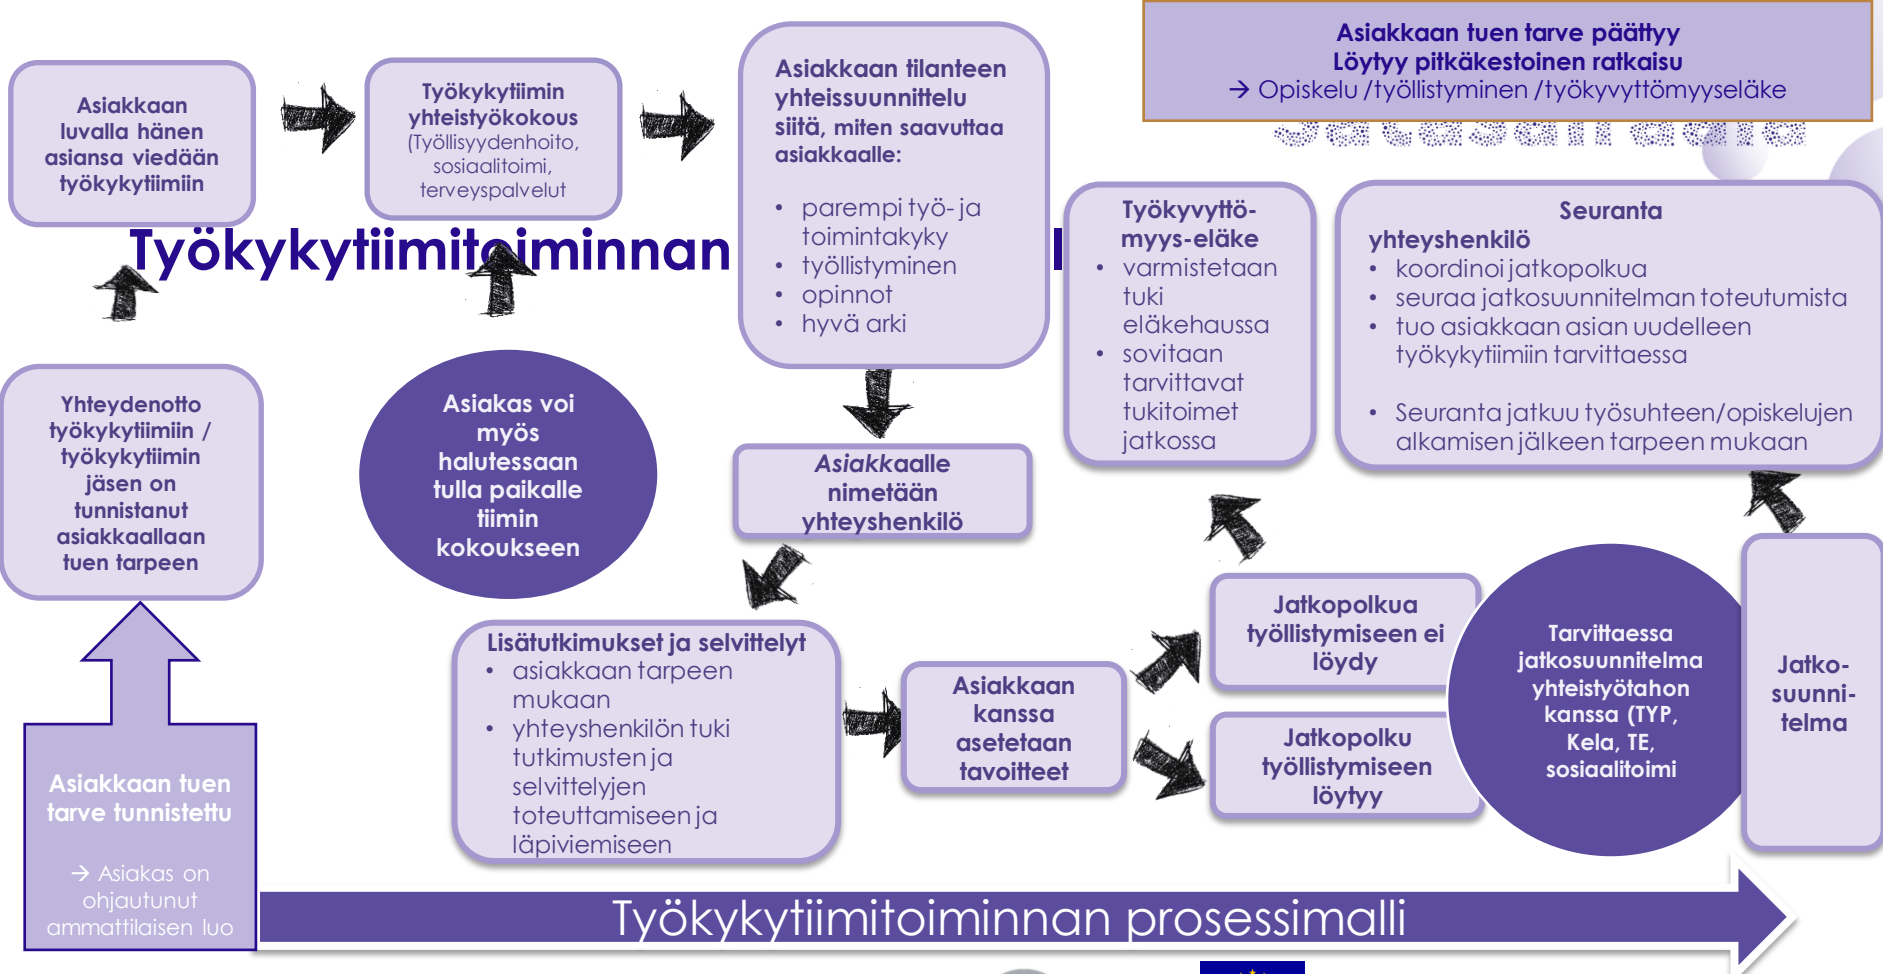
Asiakkaan tuen tarve päättyy
Löytyy pitkäkestoinen ratkaisu
→ Opiskelu /työllistyminen /työkyvyttömyyseläke

Asiakkaan luvalla hänen asiansa viedään työkykytiimiin

Työkykytiimin yhteistyökokous (Työllisyydenhoito, sosiaalitoimi, terveyspalvelut

Asiakkaan tilanteen yhteissuunnittelu siitä, miten saavuttaa asiakkaalle:

- parempi työ- ja toimintakyky
- työllistyminen
- opinnot
- hyvä arki

Työkykytiimit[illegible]iminnan

Työkyvyttömyys-eläke
- varmistetaan tuki eläkehaussa
- sovitaan tarvittavat tukitoimet jatkossa

Seuranta
yhteyshenkilö
- koordinoi jatkopolkua
- seuraa jatkosuunnitelman toteutumista
- tuo asiakkaan asian uudelleen työkykytiimiin tarvittaessa

- Seuranta jatkuu työsuhteen/opiskelujen alkamisen jälkeen tarpeen mukaan

Yhteydenotto työkykytiimiin / työkykytiimin jäsen on tunnistanut asiakkaallaan tuen tarpeen

Asiakas voi myös halutessaan tulla paikalle tiimin kokoukseen

Asiakkaalle nimetään yhteyshenkilö

Lisätutkimukset ja selvittelyt
- asiakkaan tarpeen mukaan
- yhteyshenkilön tuki tutkimusten ja selvittelyjen toteuttamiseen ja läpiviemiseen

Asiakkaan kanssa asetetaan tavoitteet

Jatkopolkua työllistymiseen ei löydy

Jatkopolku työllistymiseen löytyy

Tarvittaessa jatkosuunnitelma yhteistyötahon kanssa (TYP, Kela, TE, sosiaalitoimi

Jatko-suunni-telma

Asiakkaan tuen tarve tunnistettu

→ Asiakas on ohjautunut ammattilaisen luo

Työkykytiimitoiminnan prosessimalli